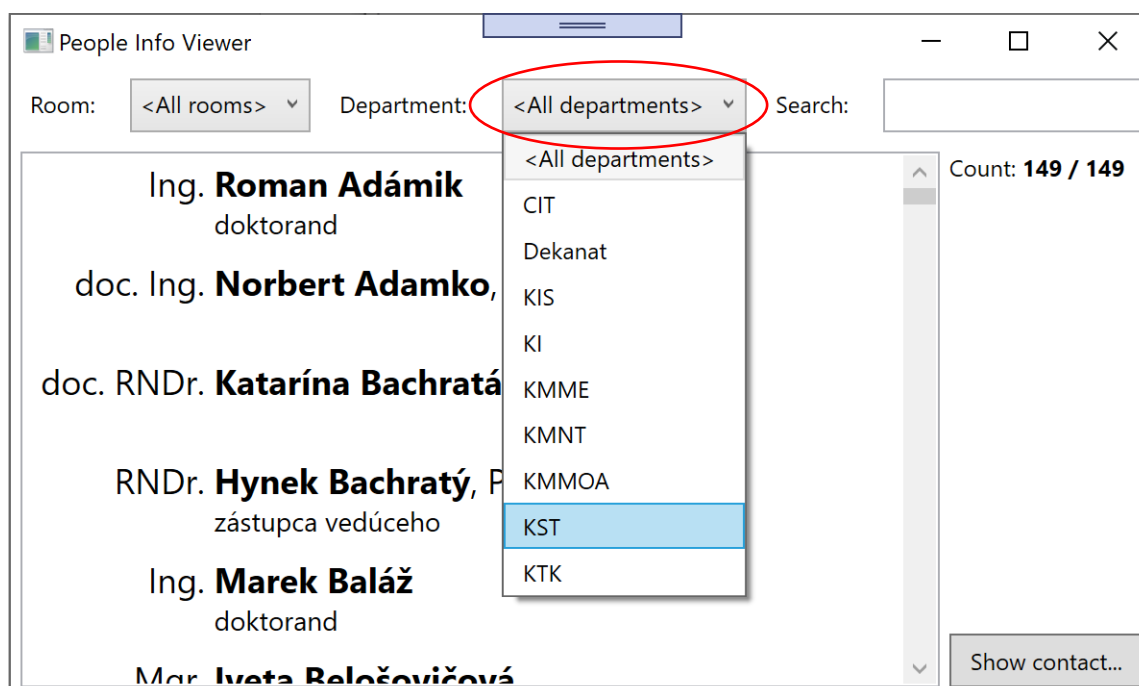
People Info Viewer

Room: <All rooms>

Department: <All departments>

Search:

Count: **149 / 149**

Ing. **Roman Adámik**
doktorand

doc. Ing. **Norbert Adamko**, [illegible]

doc. RNDr. **Katarína Bachratá**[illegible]

RNDr. **Hynek Bachratý**, P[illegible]
zástupca vedúceho

Ing. **Marek Baláž**
doktorand

Mgr. **Iveta Belošovičová**

<All departments>
CIT
Dekanat
KIS
KI
KMME
KMNT
KMMOA
KST
KTK

Show contact...